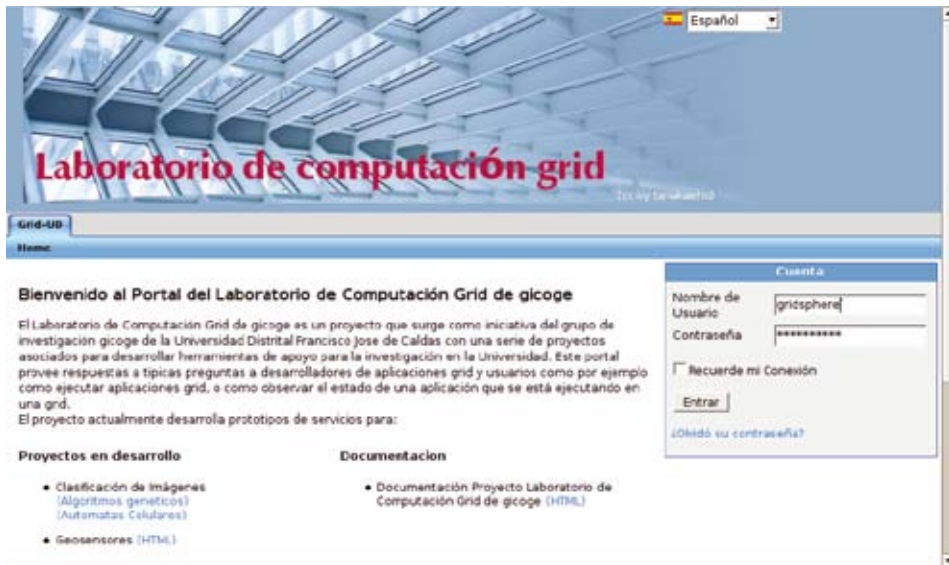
Español

Laboratorio de computación grid

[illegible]

Grid-UD

Home

Bienvenido al Portal del Laboratorio de Computación Grid de gicoge

El Laboratorio de Computación Grid de gicoge es un proyecto que surge como iniciativa del grupo de investigación gicoge de la Universidad Distrital Francisco Jose de Caldas con una serie de proyectos asociados para desarrollar herramientas de apoyo para la investigación en la Universidad. Este portal provee respuestas a tipicas preguntas a desarrolladores de aplicaciones grid y usuarios como por ejemplo como ejecutar aplicaciones grid, o como observar el estado de una aplicación que se está ejecutando en una grid.
El proyecto actualmente desarrolla prototipos de servicios para:

Proyectos en desarrollo

- Clasificación de Imágenes (Algoritmos geneticos) (Automatas Celulares)
- Geosensores (HTML)

Documentacion

- Documentación Proyecto Laboratorio de Computación Grid de gicoge (HTML)

Cuenta

Nombre de Usuario gridsphere

Contraseña ***********

Recuerde mi Conexión

Entrar

¿Olvidó su contraseña?